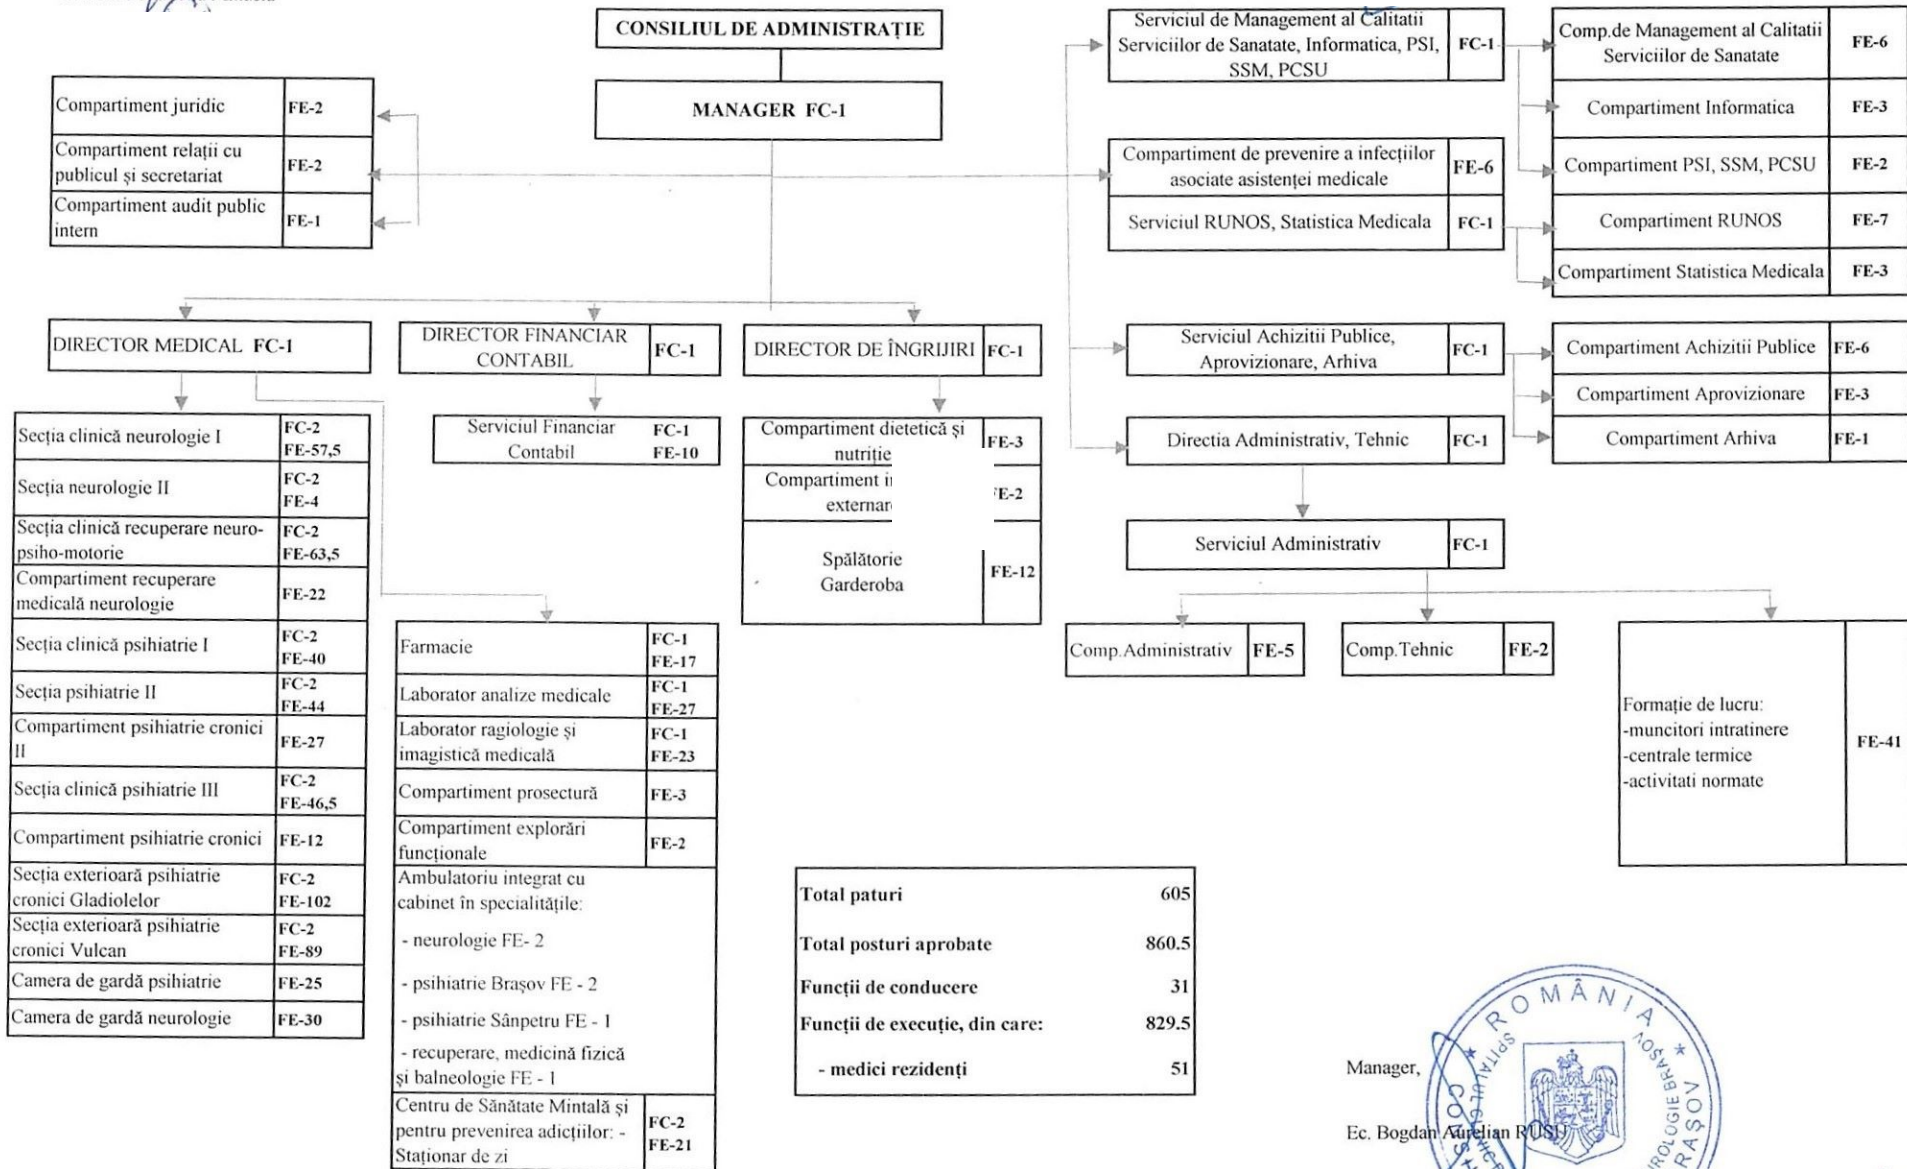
CONSILIUL DE ADMINISTRAȚIE

MANAGER FC-1

| Compartiment juridic | FE-2 |
|---|---|
| Compartiment relații cu publicul și secretariat | FE-2 |
| Compartiment audit public intern | FE-1 |

| Serviciul de Management al Calitatii Serviciilor de Sanatate, Informatica, PSI, SSM, PCSU | FC-1 |
|---|---|
| Compartiment de prevenire a infecțiilor asociate asistenței medicale | FE-6 |
| Serviciul RUNOS, Statistica Medicala | FC-1 |

| Comp.de Management al Calitatii Serviciilor de Sanatate | FE-6 |
|---|---|
| Compartiment Informatica | FE-3 |
| Compartiment PSI, SSM, PCSU | FE-2 |
| Compartiment RUNOS | FE-7 |
| Compartiment Statistica Medicala | FE-3 |

DIRECTOR MEDICAL FC-1

DIRECTOR FINANCIAR CONTABIL FC-1

DIRECTOR DE ÎNGRIJIRI FC-1

| Serviciul Achizitii Publice, Aprovizionare, Arhiva | FC-1 |
|---|---|
| Directia Administrativ, Tehnic | FC-1 |

| Compartiment Achizitii Publice | FE-6 |
|---|---|
| Compartiment Aprovizionare | FE-3 |
| Compartiment Arhiva | FE-1 |

| Secția clinică neurologie I | FC-2 FE-57,5 |
|---|---|
| Secția neurologie II | FC-2 FE-4 |
| Secția clinică recuperare neuro-psiho-motorie | FC-2 FE-63,5 |
| Compartiment recuperare medicală neurologie | FE-22 |
| Secția clinică psihiatrie I | FC-2 FE-40 |
| Secția psihiatrie II | FC-2 FE-44 |
| Compartiment psihiatrie cronici II | FE-27 |
| Secția clinică psihiatrie III | FC-2 FE-46,5 |
| Compartiment psihiatrie cronici | FE-12 |
| Secția exterioară psihiatrie cronici Gladiolelor | FC-2 FE-102 |
| Secția exterioară psihiatrie cronici Vulcan | FC-2 FE-89 |
| Camera de gardă psihiatrie | FE-25 |
| Camera de gardă neurologie | FE-30 |

| Serviciul Financiar Contabil | FC-1 FE-10 |
|---|---|

| Compartiment dietetică și nutriție | FE-3 |
|---|---|
| Compartiment i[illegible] externar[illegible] | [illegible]E-2 |
| Spălătorie Garderoba | FE-12 |

| Serviciul Administrativ | FC-1 |
|---|---|

| Comp.Administrativ | FE-5 |
|---|---|

| Comp.Tehnic | FE-2 |
|---|---|

| Formație de lucru: -muncitori intratinere -centrale termice -activitati normate | FE-41 |
|---|---|

| Farmacie | FC-1 FE-17 |
|---|---|
| Laborator analize medicale | FC-1 FE-27 |
| Laborator ragiologie și imagistică medicală | FC-1 FE-23 |
| Compartiment prosectură | FE-3 |
| Compartiment explorări funcționale | FE-2 |
| Ambulatoriu integrat cu cabinet în specialitățile: - neurologie FE- 2 - psihiatrie Brașov FE - 2 - psihiatrie Sânpetru FE - 1 - recuperare, medicină fizică și balneologie FE - 1 | |
| Centru de Sănătate Mintală și pentru prevenirea adicțiilor: - Staționar de zi | FC-2 FE-21 |

| Total paturi | 605 |
|---|---|
| Total posturi aprobate | 860.5 |
| Funcții de conducere | 31 |
| Funcții de execuție, din care: | 829.5 |
| - medici rezidenți | 51 |

Manager,

Ec. Bogdan Aurelian RUSU

ROMÂNIA SPITALUL CLINIC DE PSIHIATRIE ȘI NEUROLOGIE BRAȘOV